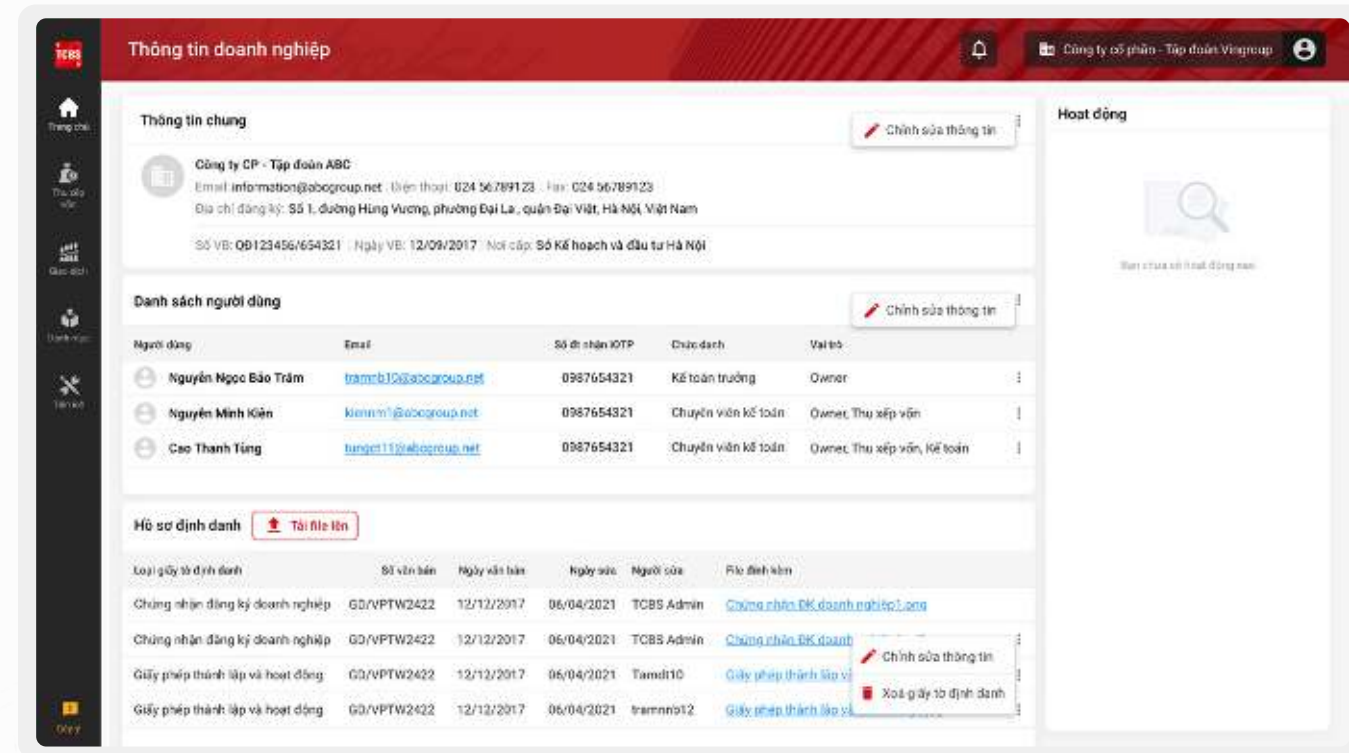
TCBS

Trang chủ

Thu xếp vốn

Giao dịch

Danh mục

Tiện ích

Góp ý

Thông tin doanh nghiệp

Công ty cổ phần - Tập đoàn Vingroup

Thông tin chung

Chỉnh sửa thông tin

Công ty CP - Tập đoàn ABC

Email: information@abcgroup.net | Điện thoại: 024 56789123 | Fax: 024 56789123

Địa chỉ đăng ký: Số 1, đường Hùng Vương, phường Đại La, quận Đại Việt, Hà Nội, Việt Nam

Số VB: QĐ123456/654321 | Ngày VB: 12/09/2017 | Nơi cấp: Sở Kế hoạch và đầu tư Hà Nội

Danh sách người dùng

Chỉnh sửa thông tin

| Người dùng | Email | Số đt nhận iOTP | Chức danh | Vai trò |
|---|---|---|---|---|
| Nguyễn Ngọc Bảo Trâm | tramnb10@abcgroup.net | 0987654321 | Kế toán trưởng | Owner |
| Nguyễn Minh Kiên | kienmm1@abcgroup.net | 0987654321 | Chuyên viên kế toán | Owner, Thu xếp vốn |
| Cao Thanh Tùng | tungct11@abcgroup.net | 0987654321 | Chuyên viên kế toán | Owner, Thu xếp vốn, Kế toán |

Hồ sơ định danh

Tải file lên

| Loại giấy tờ định danh | Số văn bản | Ngày văn bản | Ngày sửa | Người sửa | File đính kèm |
|---|---|---|---|---|---|
| Chứng nhận đăng ký doanh nghiệp | GD/VPTW2422 | 12/12/2017 | 06/04/2021 | TCBS Admin | Chứng nhận ĐK doanh nghiệp1.png |
| Chứng nhận đăng ký doanh nghiệp | GD/VPTW2422 | 12/12/2017 | 06/04/2021 | TCBS Admin | Chứng nhận ĐK doanh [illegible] |
| Giấy phép thành lập và hoạt động | GD/VPTW2422 | 12/12/2017 | 06/04/2021 | Tamdt10 | Giấy phép thành lập v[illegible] |
| Giấy phép thành lập và hoạt động | GD/VPTW2422 | 12/12/2017 | 06/04/2021 | tramnb12 | Giấy phép thành lập v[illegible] |

Chỉnh sửa thông tin

Xoá giấy tờ định danh

Hoạt động

Bạn chưa có hoạt động nào